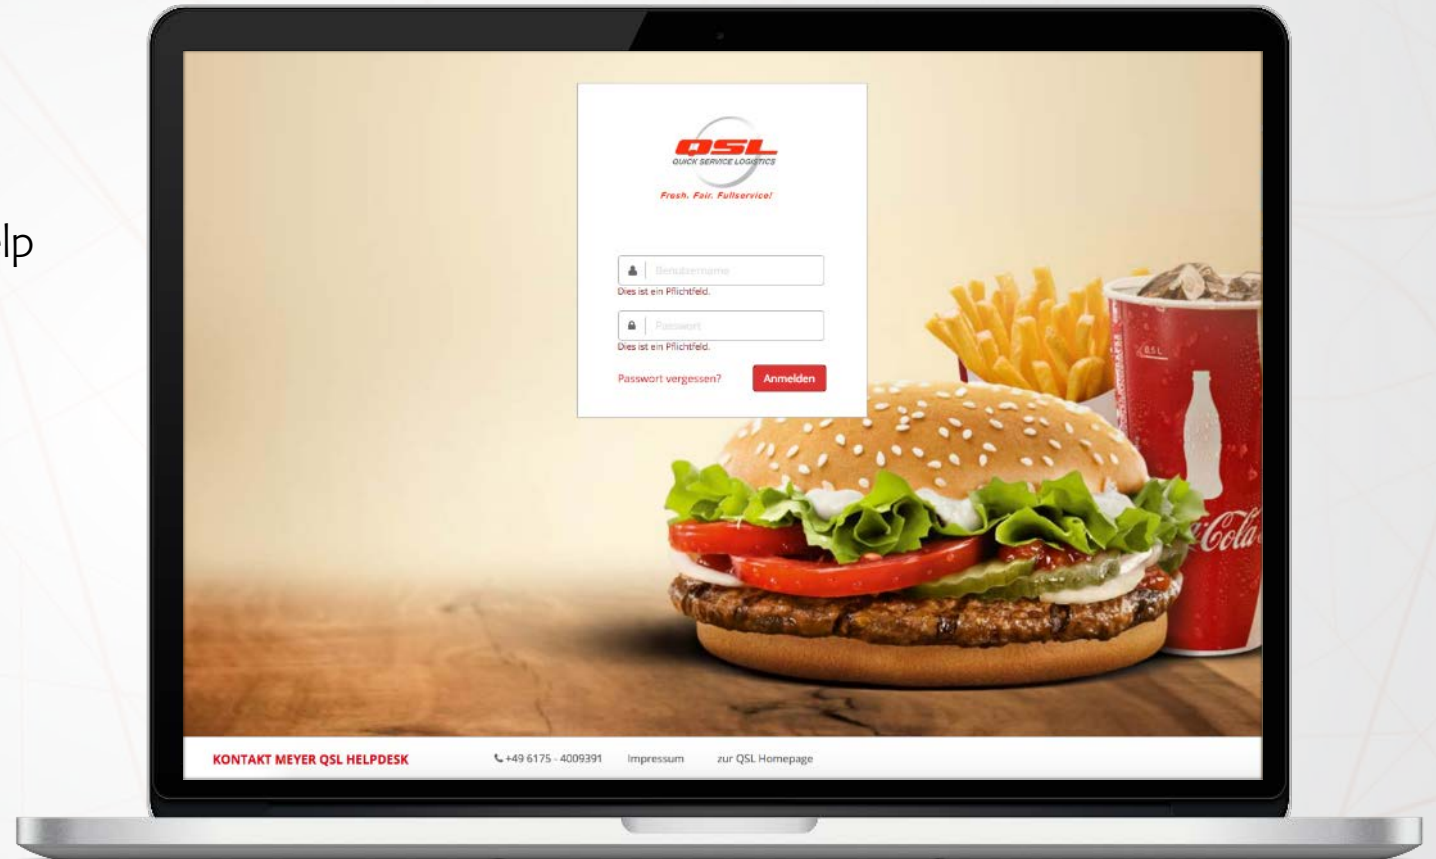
lp

QSL
QUICK SERVICE LOGISTICS
Fresh. Fair. Fullservice!

Benutzername
Dies ist ein Pflichtfeld.

Passwort
Dies ist ein Pflichtfeld.

Passwort vergessen?
Anmelden

0,5 L
Coca-Cola

KONTAKT MEYER QSL HELPDESK
+49 6175 - 4009391
Impressum
zur QSL Homepage